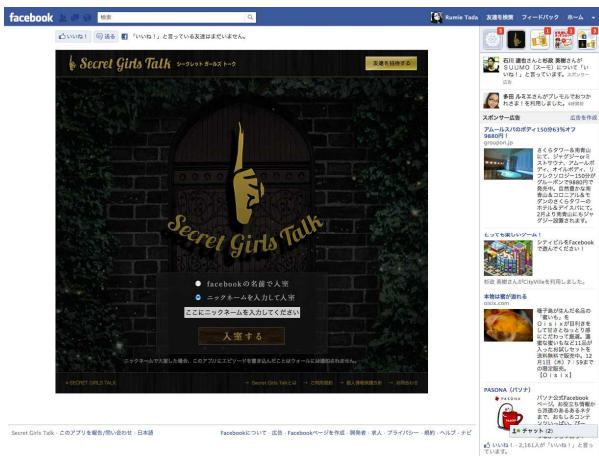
facebook 検索 Rumie Tada 友達を検索 フィードバック ホーム

いいね！ 送る 「いいね！」と言っている友達はまだいません。

Secret Girls Talk シークレット ガールズ トーク 友達を招待する

Secret Girls Talk

facebookの名前で入室

ニックネームを入力して入室

ここにニックネームを入力してください

入室する

ニックネームで入室した場合、このアプリにエピソードを書き込んだことはウォールには通知されません。

« SECRET GIRLS TALK Secret Girls Talkとは ご利用規約 個人情報保護方針 お問合わせ

石川 直樹さんと杉森 美穂さんがSUUMO (スーモ)について「いいね！」と言っています。スポンサー広告

多田 ルミエさんがプレモルでかりれませ！を利用しました。

スポンサー広告 広告を作成

アムールスパのボディ150分63%オフ9880円！
groupon.jp

さくらタワー＆南青山にて、ジャグジーやミストサウナ、アムールボディ、オイルボディ、フレグランスで150分がグルーポンで9880円で発売中。自然豊かな青山＆ゆとりある高級リゾートのホテル＆アイスがけで、2月より表参道にもジャグジー設置されます。

もっと楽しいゲーム！

シティビルをFacebookで遊んでください！

杉森 美穂さんがCityVilleを利用しました。

本物は食が決め
oisix.com

種子島がほんだ名品の「蜜いも」を、Ｏｉｓｉｘが目利きを完全になっていす価にこだわって厳選、蜜蜜の蜜いもＡを２１５ｇが入った初回をお送料無料で販売中。１２月１日（木）７：５９までの限定販売。【Ｏｉｓｉｘ】

PASONA（パソナ）

パソナ公式Facebookページ。お役立ち情報から洗濯のあるある事業まで、おもしろコンテンツい

いいね！ · 2,161人が「いいね！」と言っています。

チャット（2）

Secret Girls Talk · このアプリを報告/問い合わせ · 日本語

Facebookについて · 広告 · Facebookページを作成 · 開発者 · 求人 · プライバシー · 規約 · ヘルプ · ナビ